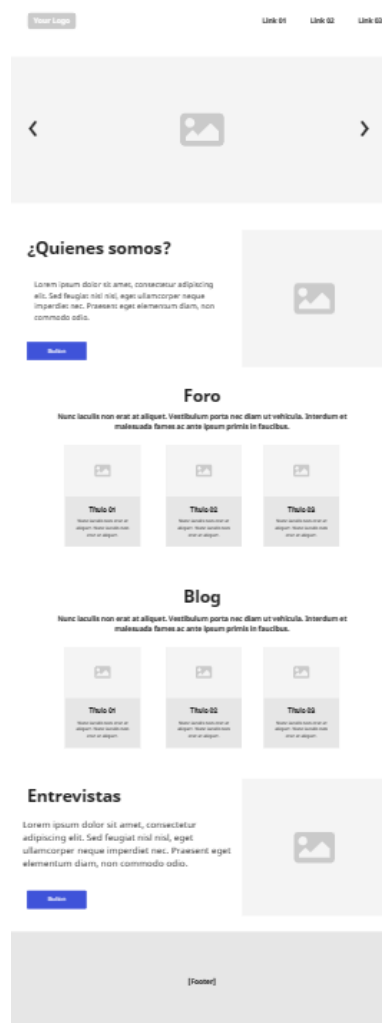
Your Logo

Link 01 Link 02 Link 03

¿Quienes somos?

Lorem ipsum dolor sit amet, consectetur adipiscing elit. Sed feugiat nisl nisl, eget ullamcorper neque imperdiet nec. Praesent eget elementum diam, non commodo odio.

Button

Foro

Nunc iaculis non erat at aliquet. Vestibulum porta nec diam ut vehicula. Interdum et malesuada fames ac ante ipsum primis in faucibus.

Titulo 01

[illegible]

Titulo 02

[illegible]

Titulo 03

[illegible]

Blog

Nunc iaculis non erat at aliquet. Vestibulum porta nec diam ut vehicula. Interdum et malesuada fames ac ante ipsum primis in faucibus.

Titulo 01

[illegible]

Titulo 02

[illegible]

Titulo 03

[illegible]

Entrevistas

Lorem ipsum dolor sit amet, consectetur adipiscing elit. Sed feugiat nisl nisl, eget ullamcorper neque imperdiet nec. Praesent eget elementum diam, non commodo odio.

Button

[Footer]